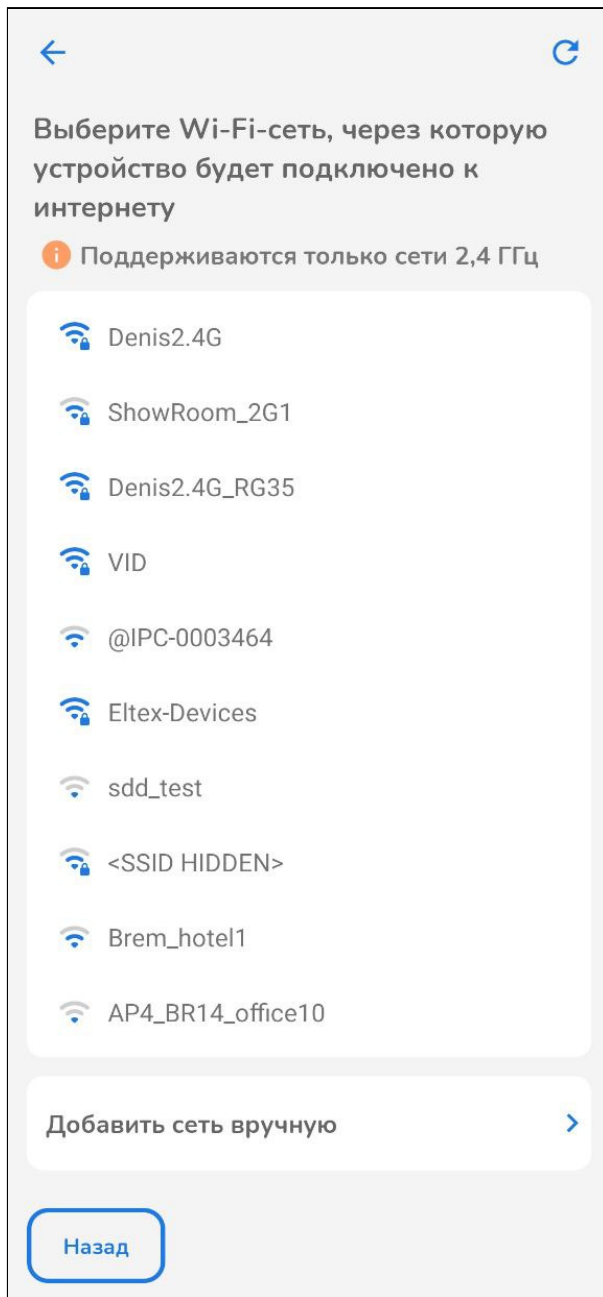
Выберите Wi-Fi-сеть, через которую устройство будет подключено к интернету

Поддерживаются только сети 2,4 ГГц

Denis2.4G

ShowRoom_2G1

Denis2.4G_RG35

VID

@IPC-0003464

Eltex-Devices

sdd_test

<SSID HIDDEN>

Brem_hotel1

AP4_BR14_office10

Добавить сеть вручную

Назад